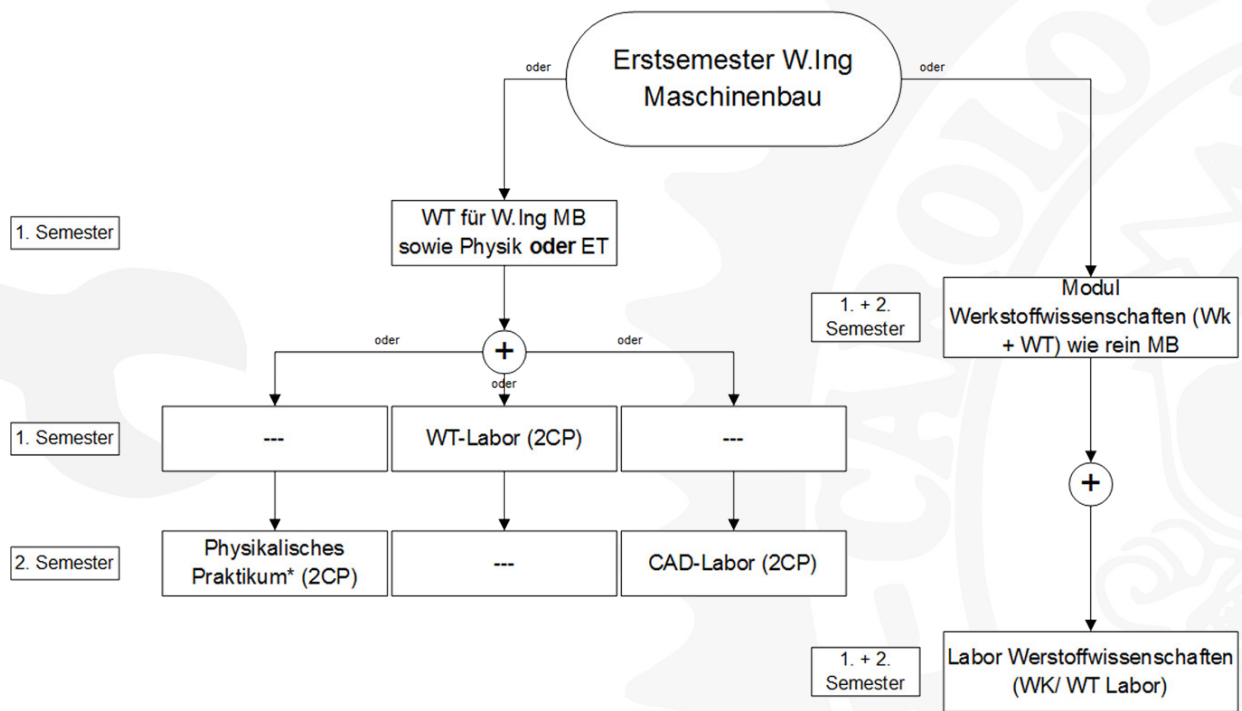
Erstsemester W.Ing Maschinenbau

oder

oder

1. Semester

WT für W.Ing MB sowie Physik **oder** ET

1. + 2. Semester

Modul Werkstoffwissenschaften (Wk + WT) wie rein MB

oder

+

oder

oder

1. Semester

---

WT-Labor (2CP)

---

+

2. Semester

Physikalisches Praktikum* (2CP)

---

CAD-Labor (2CP)

1. + 2. Semester

Labor Werstoffwissenschaften (WK/ WT Labor)